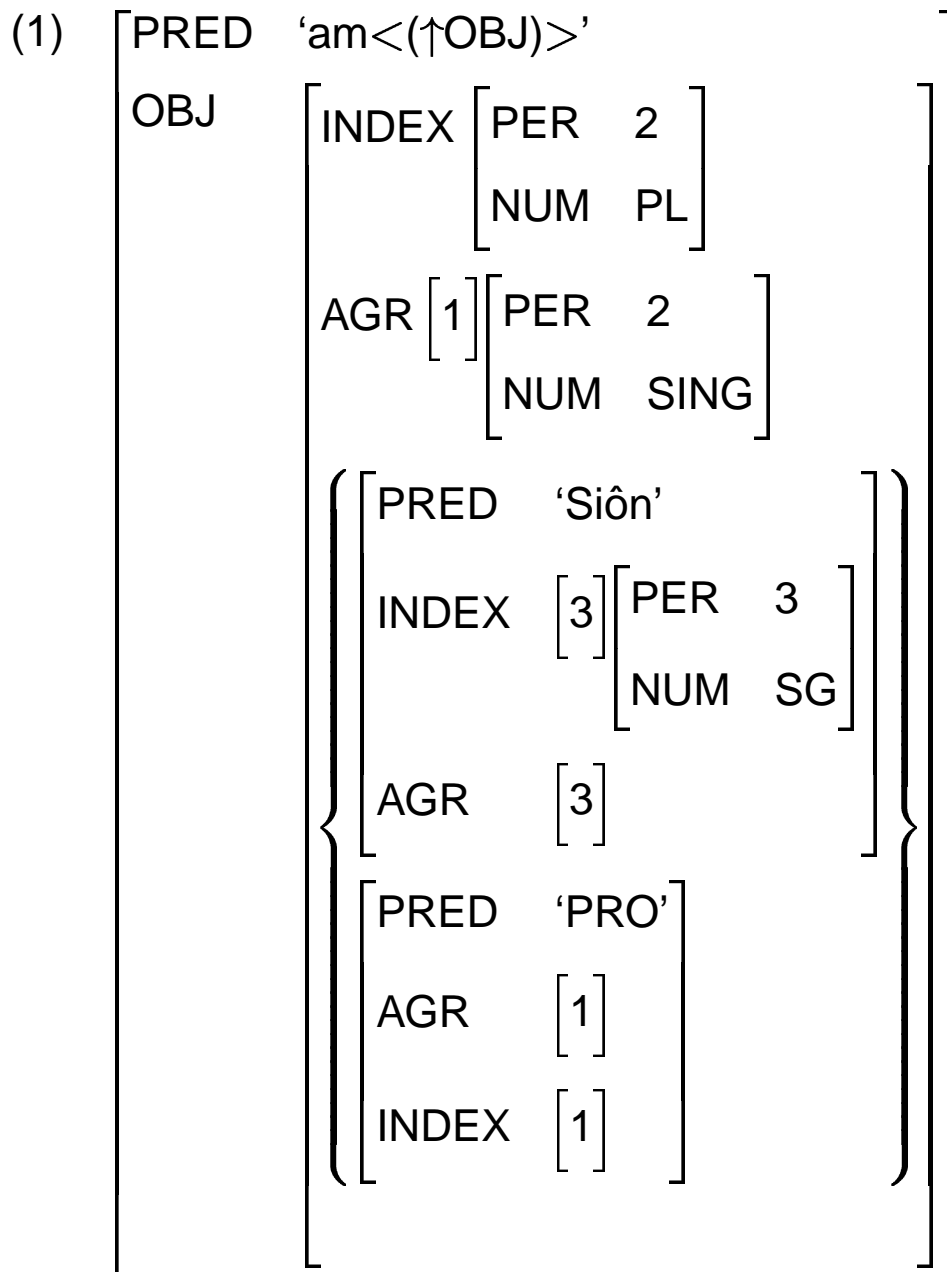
(1) PRED 'am<(↑OBJ)>'

OBJ

INDEX

| PER | 2 |
|---|---|
| NUM | PL |

AGR [1]

| PER | 2 |
|---|---|
| NUM | SING |

PRED 'Siôn'

INDEX [3]

| PER | 3 |
|---|---|
| NUM | SG |

AGR [3]

PRED 'PRO'

AGR [1]

INDEX [1]